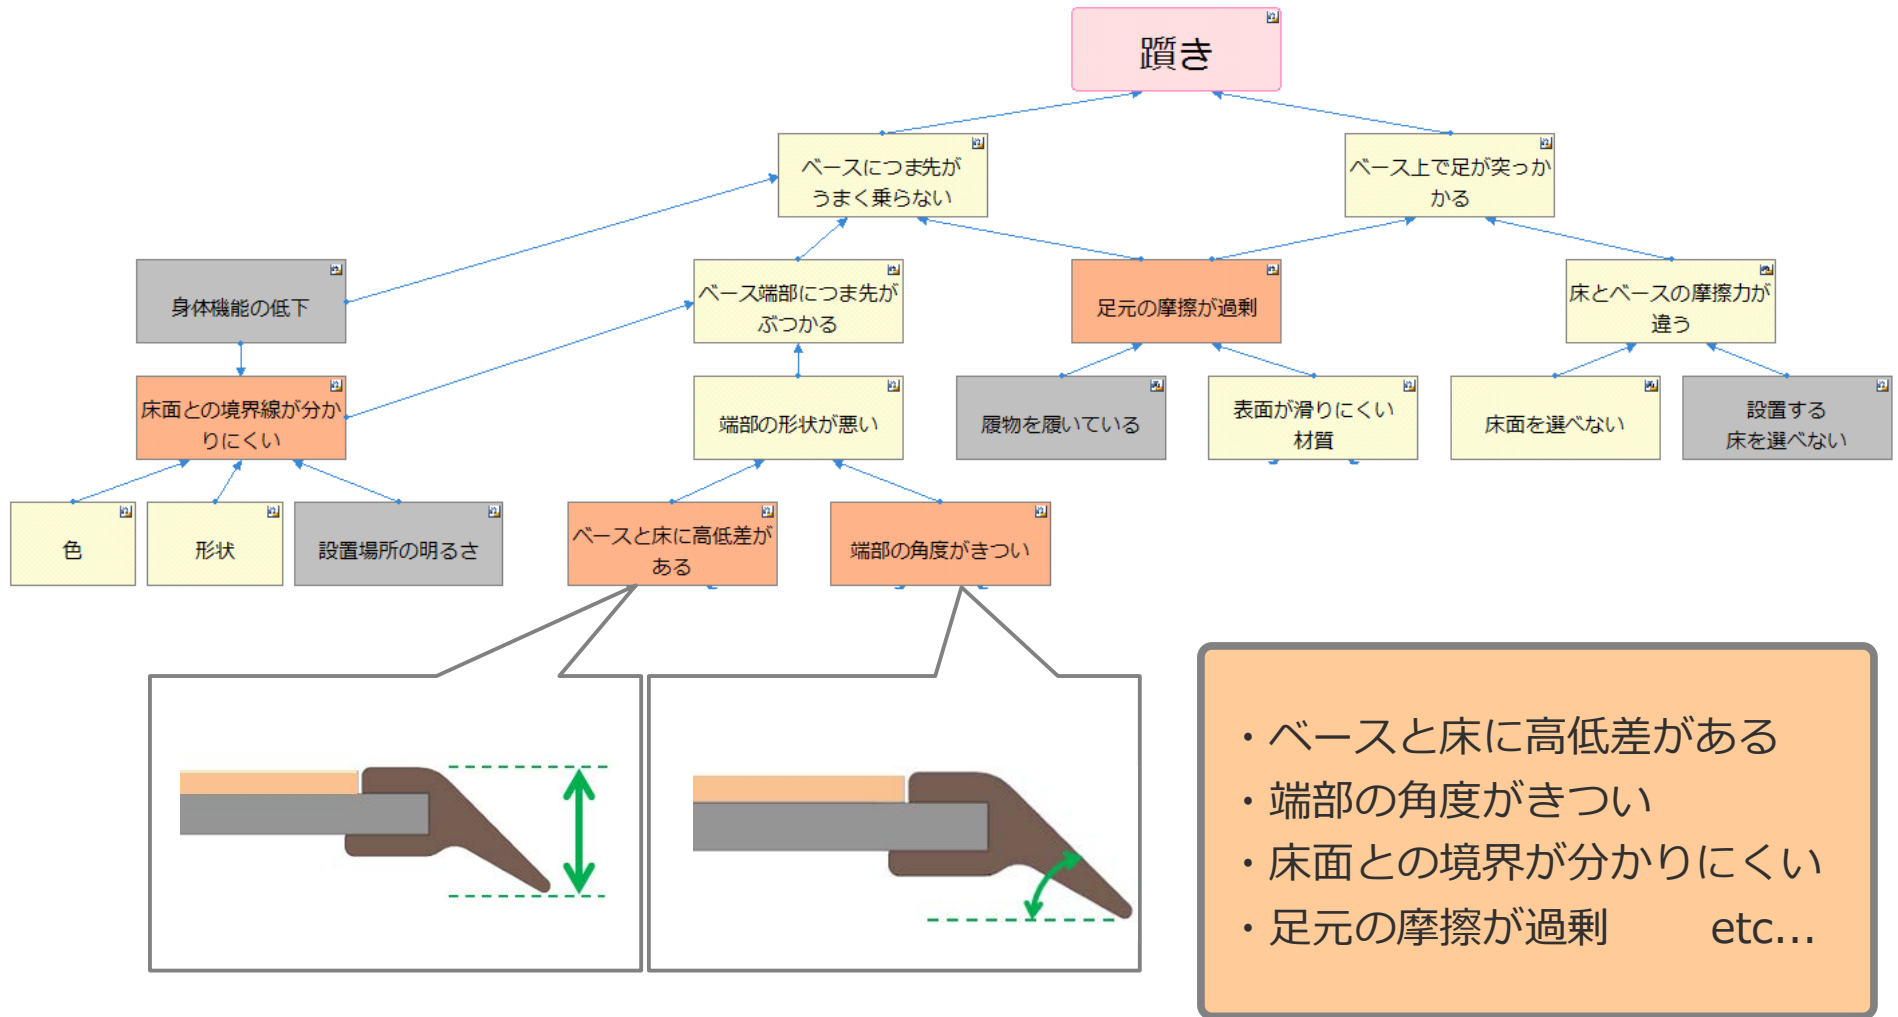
躓き

ベースにつま先がうまく乗らない

ベース上で足が突っかかる

身体機能の低下

ベース端部につま先がぶつかる

足元の摩擦が過剰

床とベースの摩擦力が違う

床面との境界線が分かりにくい

端部の形状が悪い

履物を履いている

表面が滑りにくい材質

床面を選べない

設置する床を選べない

色

形状

設置場所の明るさ

ベースと床に高低差がある

端部の角度がきつい

・ベースと床に高低差がある
・端部の角度がきつい
・床面との境界が分かりにくい
・足元の摩擦が過剰　etc…